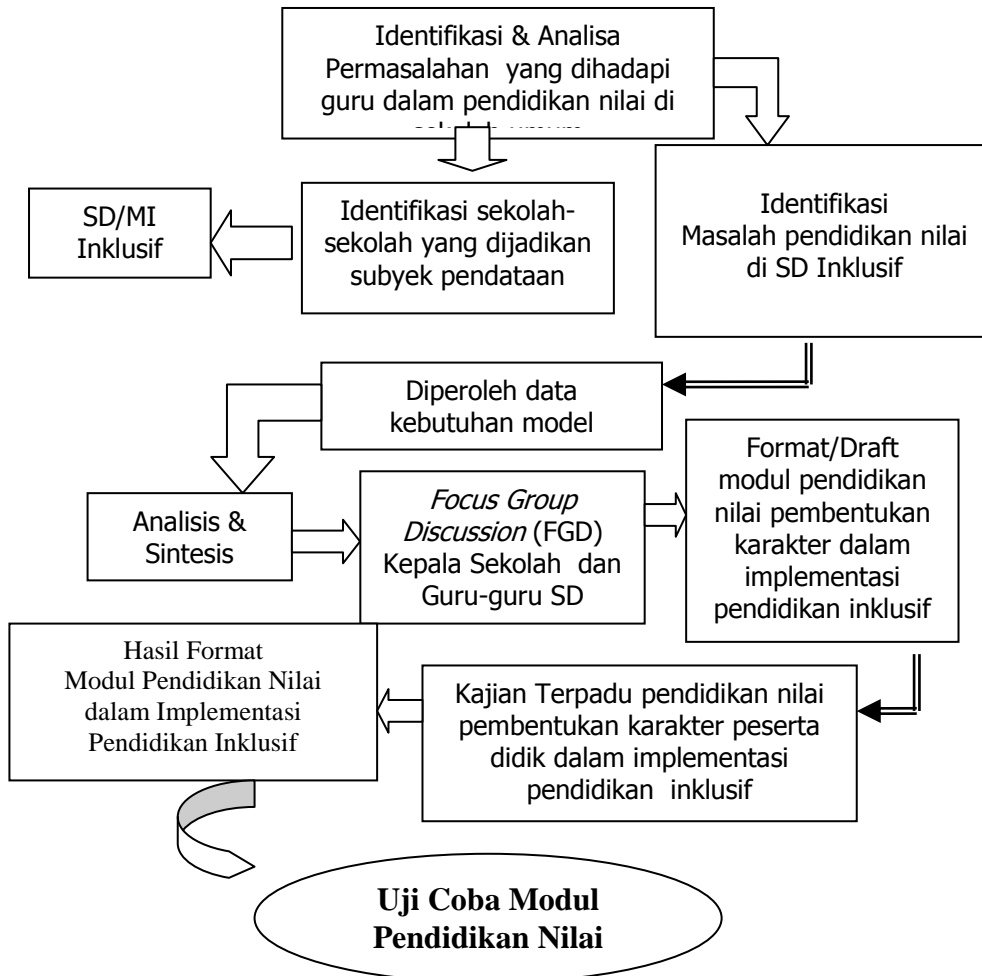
Identifikasi & Analisa Permasalahan yang dihadapi guru dalam pendidikan nilai di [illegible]

SD/MI Inklusif

Identifikasi sekolah-sekolah yang dijadikan subyek pendataan

Identifikasi Masalah pendidikan nilai di SD Inklusif

Diperoleh data kebutuhan model

Analisis & Sintesis

*Focus Group Discussion* (FGD) Kepala Sekolah dan Guru-guru SD

Format/Draft modul pendidikan nilai pembentukan karakter dalam implementasi pendidikan inklusif

Hasil Format Modul Pendidikan Nilai dalam Implementasi Pendidikan Inklusif

Kajian Terpadu pendidikan nilai pembentukan karakter peserta didik dalam implementasi pendidikan inklusif

**Uji Coba Modul Pendidikan Nilai**